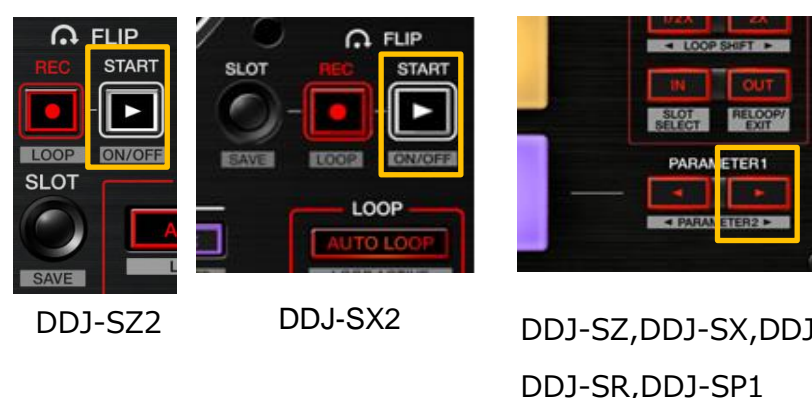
FLIP
REC
START
LOOP
ON/OFF
SLOT
SAVE
A
L

FLIP
SLOT
REC
START
SAVE
LOOP
ON/OFF
LOOP
AUTO LOOP

1/2X
2X
◄ LOOP SHIFT ►
IN
OUT
SLOT SELECT
RELOOP/ EXIT
PARAMETER1
◄
►
◄ PARAMETER2 ►

DDJ-SZ2

DDJ-SX2

DDJ-SZ,DDJ-SX,DDJ

DDJ-SR,DDJ-SP1